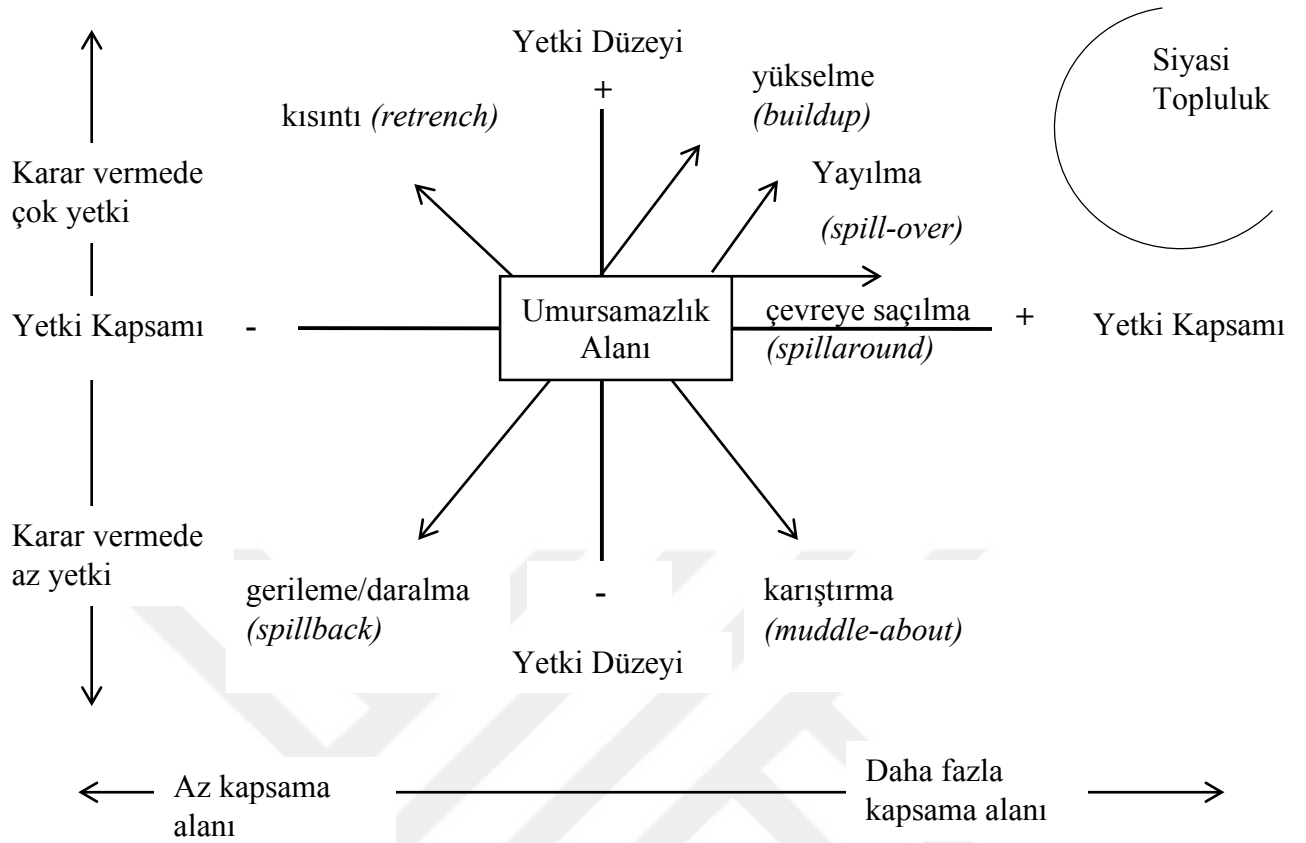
Yetki Düzeyi
+

kısıntı *(retrench)*

yükselme *(buildup)*

Siyasi Topluluk

Karar vermede çok yetki

Yayılma *(spill-over)*

Yetki Kapsamı -

Umursamazlık Alanı

çevreye saçılma *(spillaround)*

+ Yetki Kapsamı

Karar vermede az yetki

gerileme/daralma *(spillback)*

-

karıştırma *(muddle-about)*

Yetki Düzeyi

Az kapsama alanı

Daha fazla kapsama alanı